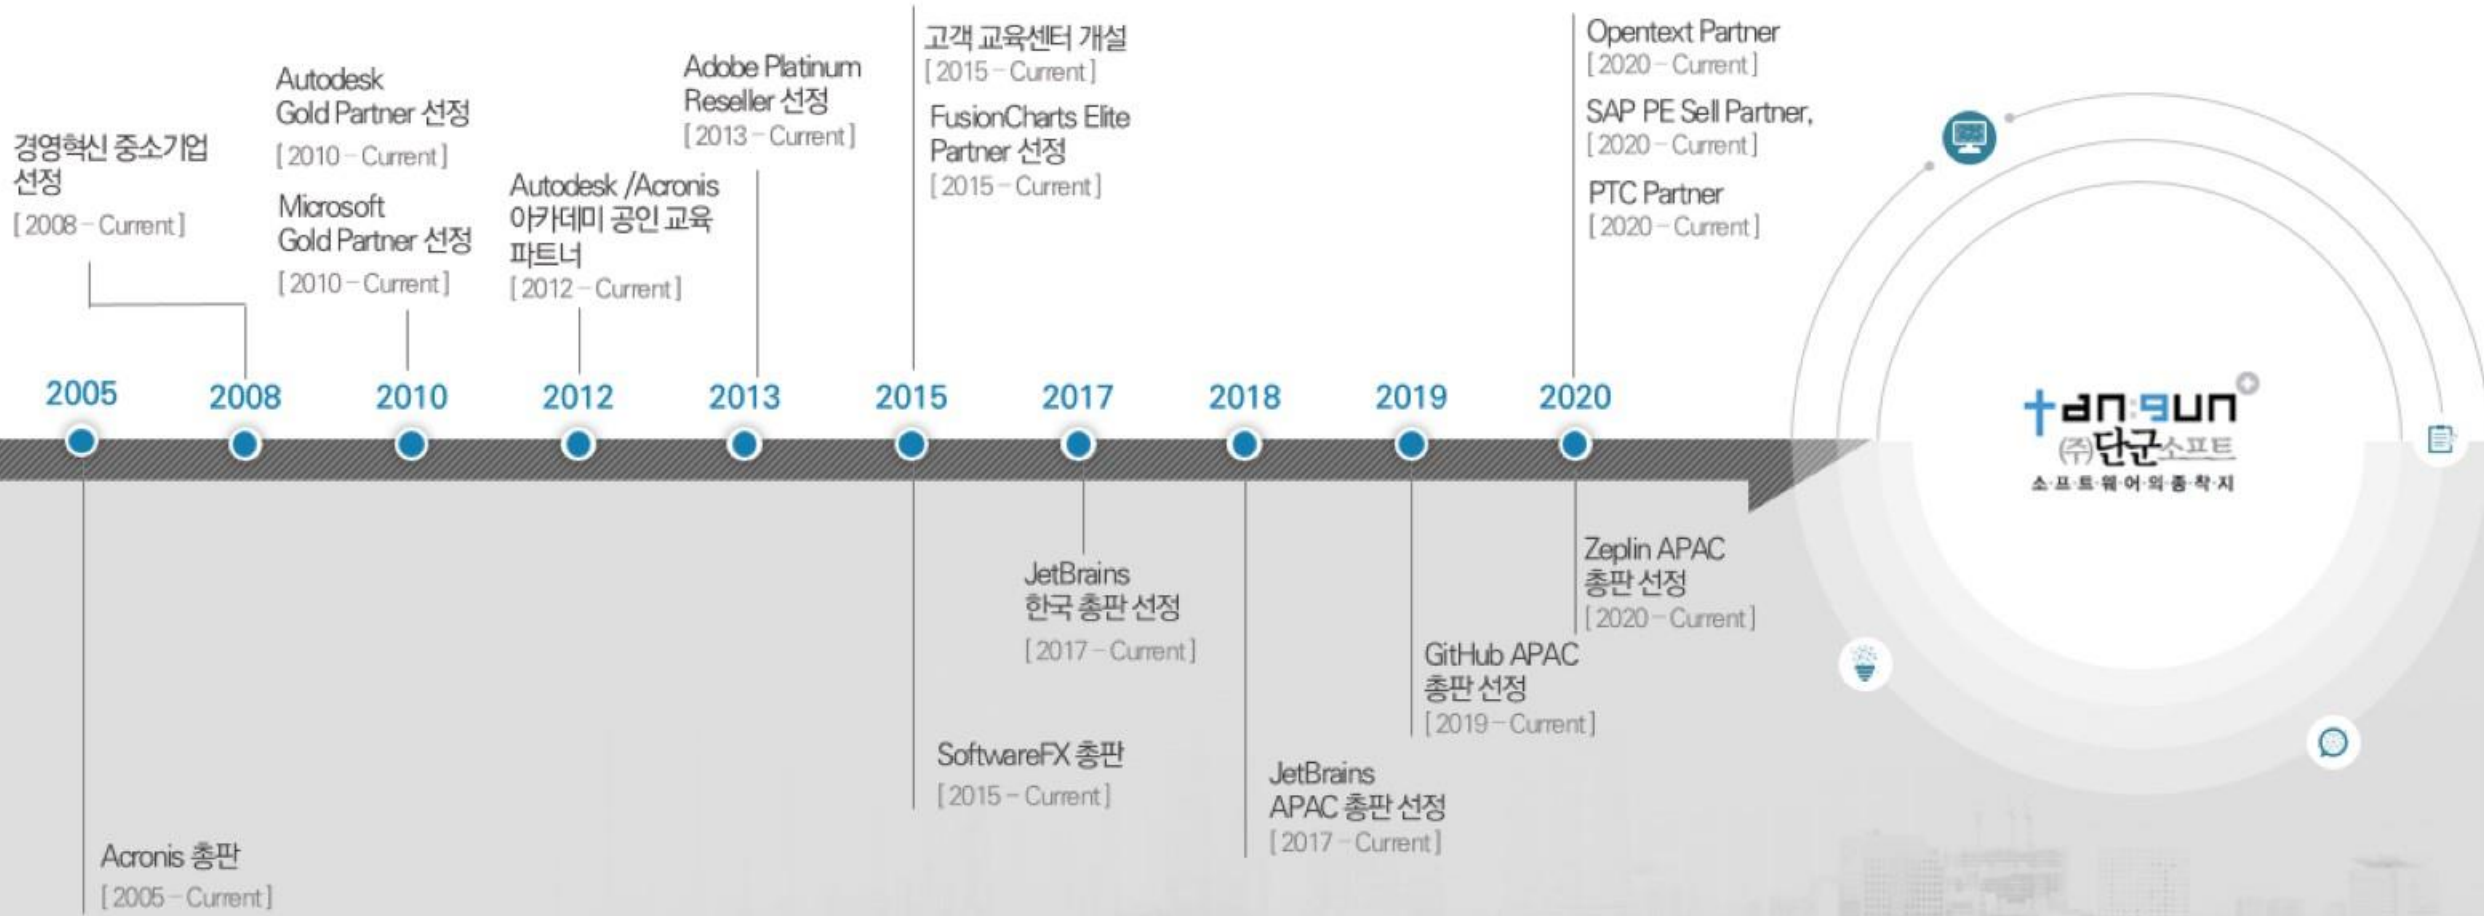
경영혁신 중소기업 선정
[2008 – Current]

Autodesk Gold Partner 선정
[2010 – Current]

Microsoft Gold Partner 선정
[2010 – Current]

Autodesk /Acronis 아카데미 공인 교육 파트너
[2012 – Current]

Adobe Platinum Reseller 선정
[2013 – Current]

고객 교육센터 개설
[2015 – Current]

FusionCharts Elite Partner 선정
[2015 – Current]

Opentext Partner
[2020 – Current]

SAP PE Sell Partner,
[2020 – Current]

PTC Partner
[2020 – Current]

2005 2008 2010 2012 2013 2015 2017 2018 2019 2020

tan:gun
(주)단군소프트
소·프·트·웨·어·의·종·착·지

Acronis 총판
[2005 – Current]

SoftwareFX 총판
[2015 – Current]

JetBrains 한국 총판 선정
[2017 – Current]

JetBrains APAC 총판 선정
[2017 – Current]

GitHub APAC 총판 선정
[2019 – Current]

Zeplin APAC 총판 선정
[2020 – Current]